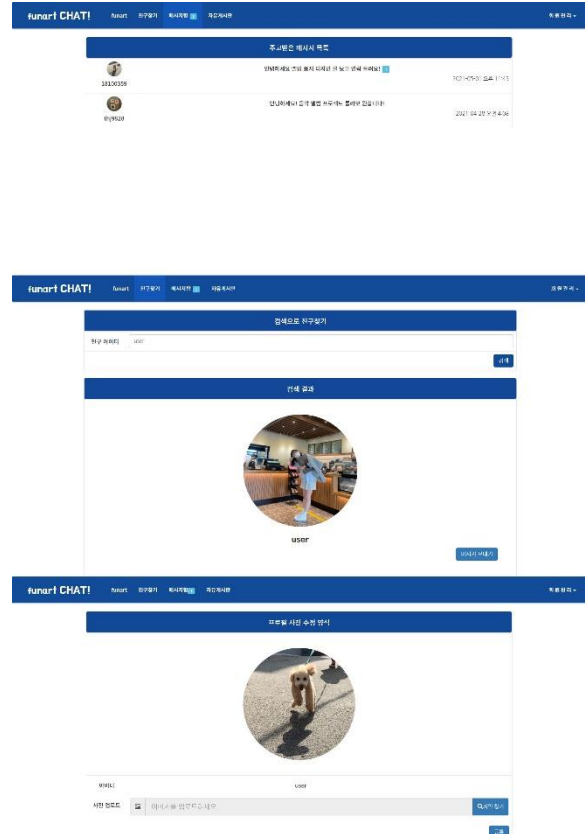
funart CHAT! funart 친구찾기 메시지함 자유게시판 회원관리

주고받은 메시지 목록

18100359 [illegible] 2021-05-31 오후 11:13

위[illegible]20 안녕하세요! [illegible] 2021-04-29 오전 4:38

funart CHAT! funart 친구찾기 메시지함 자유게시판 회원관리

검색으로 친구찾기

친구 아이디 user

검색

검색 결과

user

메시지 보내기

funart CHAT! funart 친구찾기 메시지함 자유게시판 회원관리

프로필 사진 수정 양식

아이디 user

사진 업로드 메시지를 입력하세요

수정